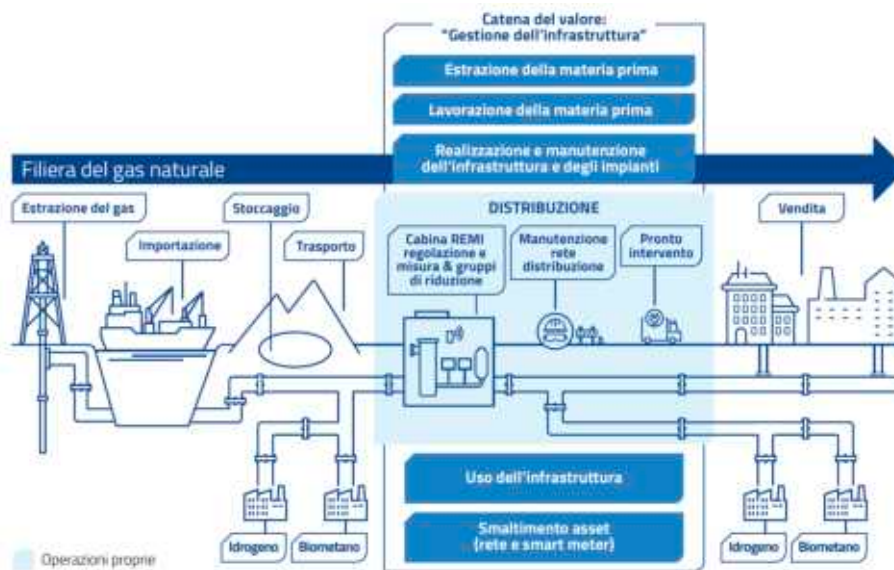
Catena del valore:
"Gestione dell'infrastruttura"

Estrazione della materia prima

Lavorazione della materia prima

Realizzazione e manutenzione dell'infrastruttura e degli impianti

Filiera del gas naturale

Estrazione del gas

Importazione

Stoccaggio

Trasporto

DISTRIBUZIONE

Cabina REMI regolazione e misura & gruppi di riduzione

Manutenzione rete distribuzione

Pronto intervento

Vendita

Uso dell'infrastruttura

Smaltimento asset (rete e smart meter)

Idrogeno

Biometano

Idrogeno

Biometano

Operazioni proprie